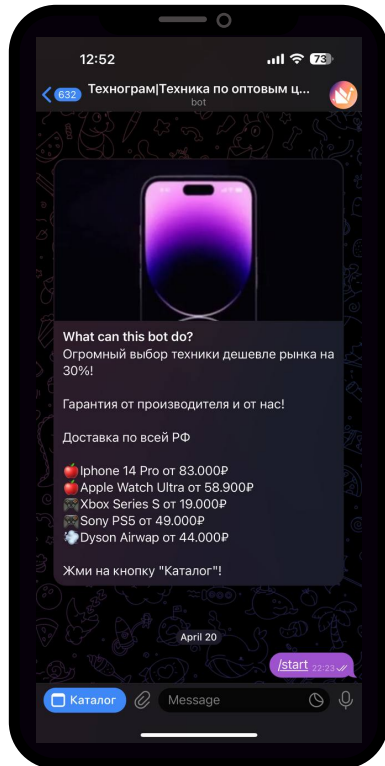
12:52
73
632
Технограм|Техника по оптовым ц...
bot

What can this bot do?
Огромный выбор техники дешевле рынка на 30%!

Гарантия от производителя и от нас!

Доставка по всей РФ

🍎Iphone 14 Pro от 83.000₽
🍎Apple Watch Ultra от 58.900₽
🎮Xbox Series S от 19.000₽
🎮Sony PS5 от 49.000₽
💨Dyson Airwap от 44.000₽

Жми на кнопку "Каталог"!

April 20

/start 22:23

Каталог
Message